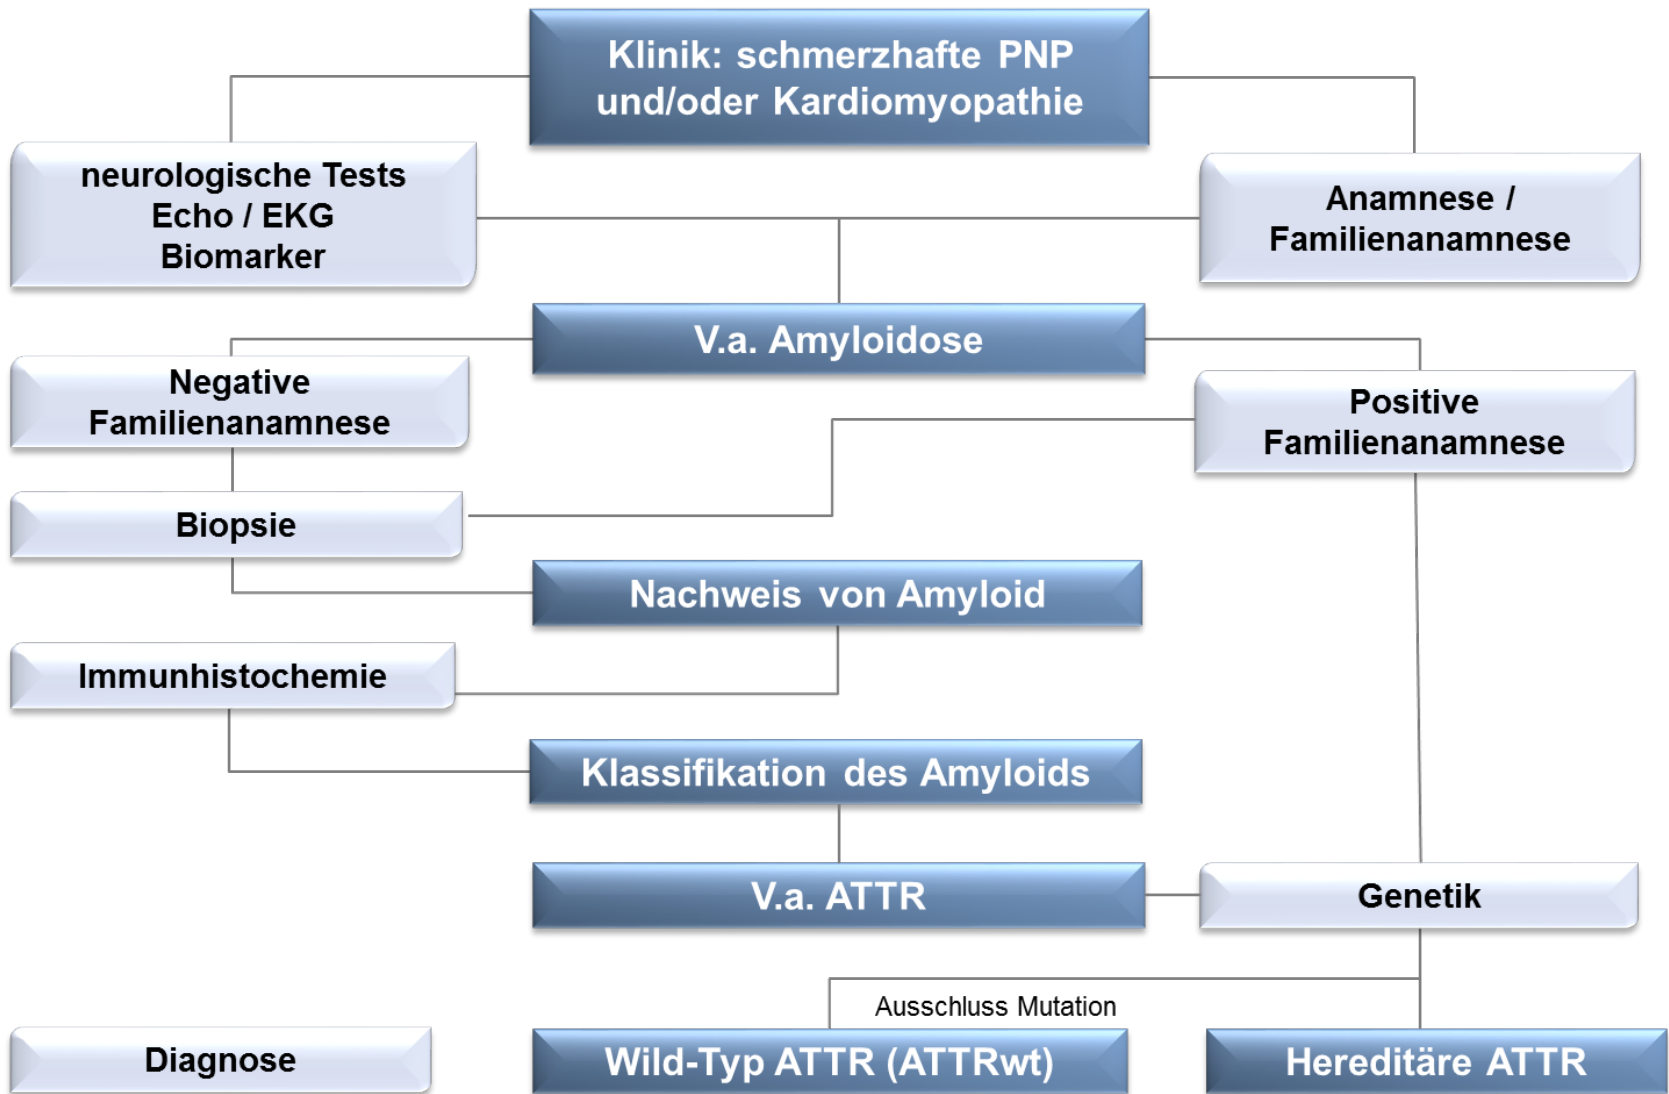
Klinik: schmerzhafte PNP und/oder Kardiomyopathie

neurologische Tests
Echo / EKG
Biomarker

Anamnese / Familienanamnese

V.a. Amyloidose

Negative Familienanamnese

Positive Familienanamnese

Biopsie

Nachweis von Amyloid

Immunhistochemie

Klassifikation des Amyloids

V.a. ATTR

Genetik

Ausschluss Mutation

Diagnose

Wild-Typ ATTR (ATTRwt)

Hereditäre ATTR